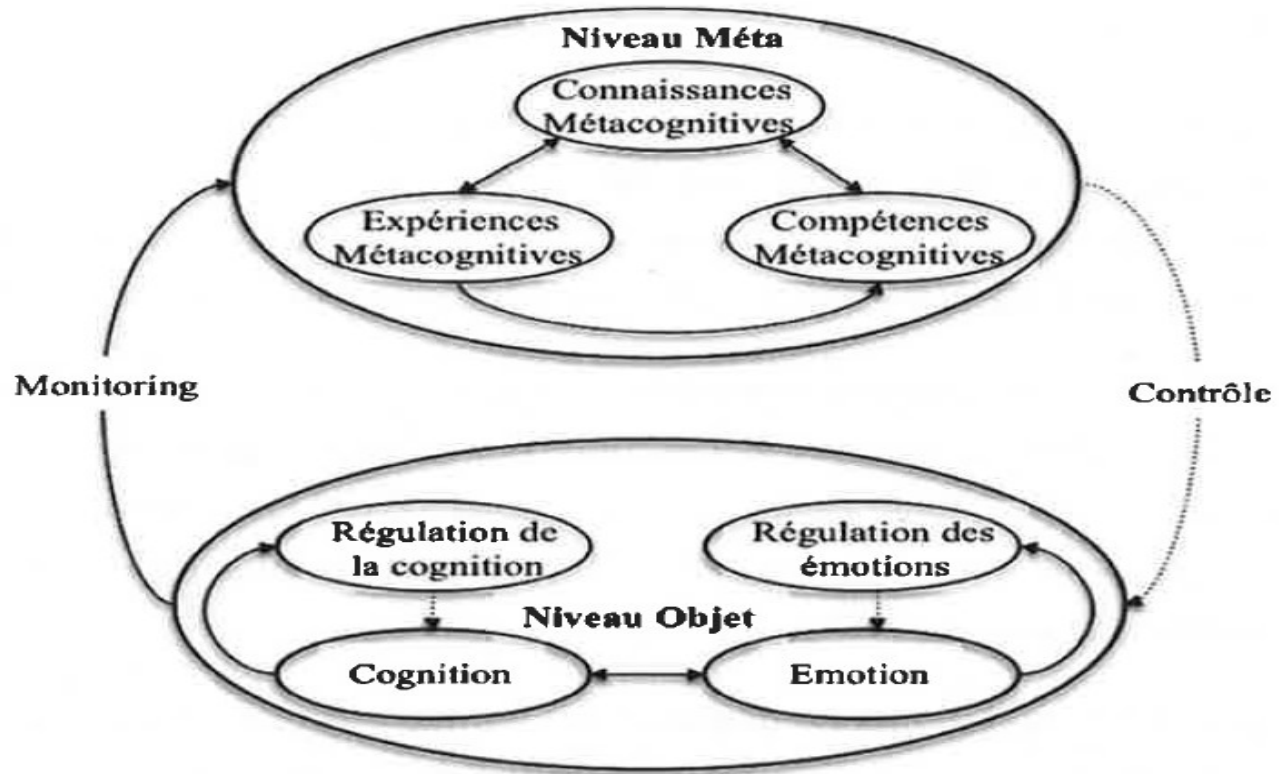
Niveau Méta

Connaissances Métacognitives

Expériences Métacognitives

Compétences Métacognitives

Monitoring

Contrôle

Régulation de la cognition

Régulation des émotions

Niveau Objet

Cognition

Emotion